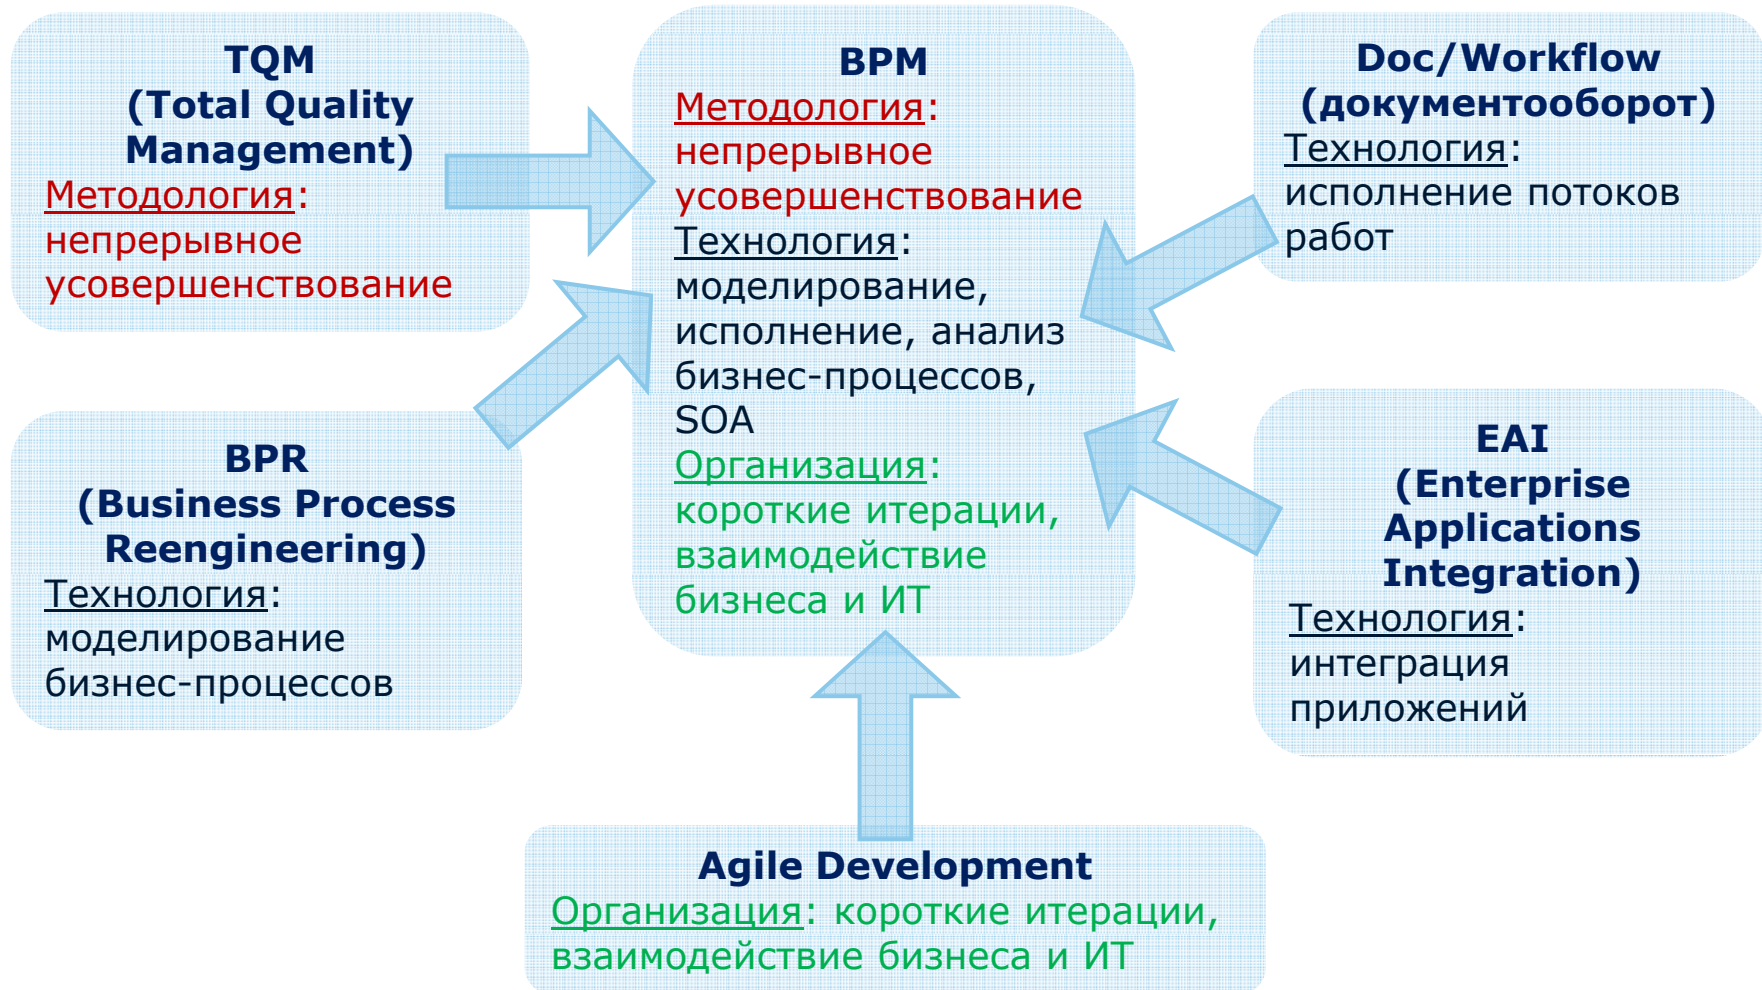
TQM
(Total Quality Management)
Методология: непрерывное усовершенствование

BPM
Методология: непрерывное усовершенствование
Технология: моделирование, исполнение, анализ бизнес-процессов, SOA
Организация: короткие итерации, взаимодействие бизнеса и ИТ

Doc/Workflow
(документооборот)
Технология: исполнение потоков работ

BPR
(Business Process Reengineering)
Технология: моделирование бизнес-процессов

EAI
(Enterprise Applications Integration)
Технология: интеграция приложений

Agile Development
Организация: короткие итерации, взаимодействие бизнеса и ИТ